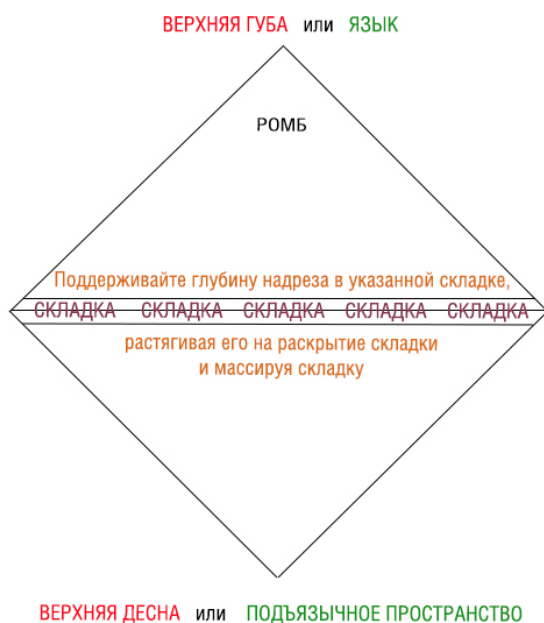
ВЕРХНЯЯ ГУБА или ЯЗЫК

РОМБ

Поддерживайте глубину надреза в указанной складке,

СКЛАДКА СКЛАДКА СКЛАДКА СКЛАДКА СКЛАДКА

растягивая его на раскрытие складки и массируя складку

ВЕРХНЯЯ ДЕСНА или ПОДЪЯЗЫЧНОЕ ПРОСТРАНСТВО